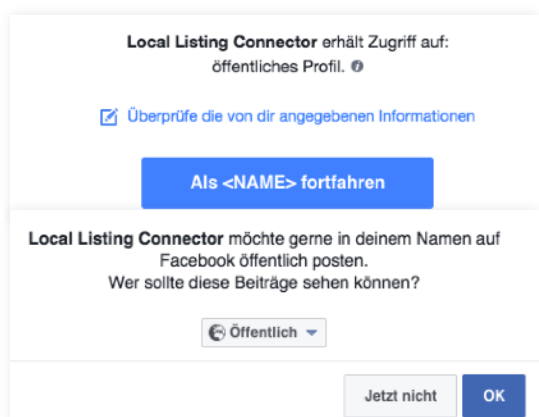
**Local Listing Connector** erhält Zugriff auf: öffentliches Profil.

Überprüfe die von dir angegebenen Informationen

Als <NAME> fortfahren

**Local Listing Connector** möchte gerne in deinem Namen auf Facebook öffentlich posten. Wer sollte diese Beiträge sehen können?

Öffentlich

Jetzt nicht

OK